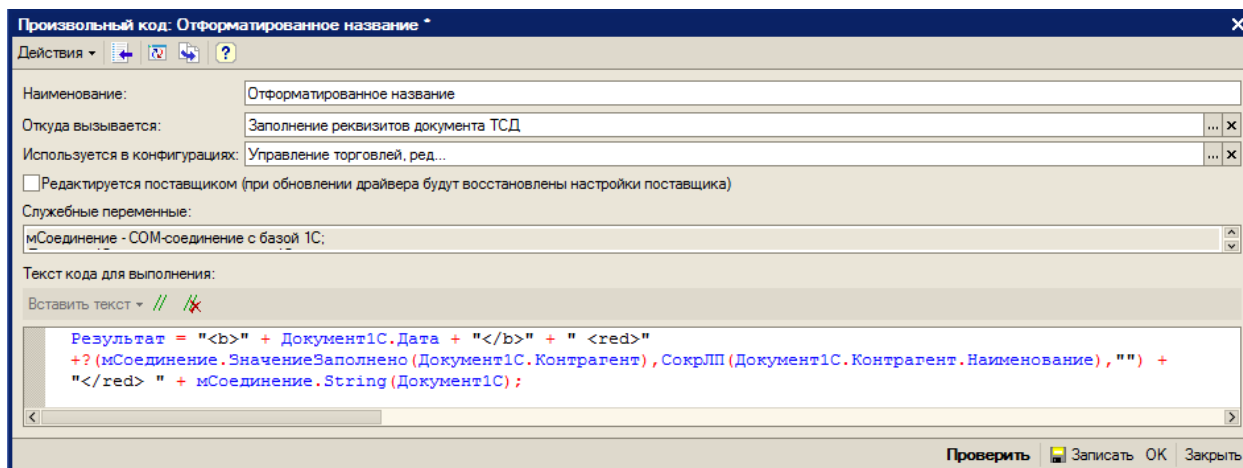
Произвольный код: Отформатированное название *

Действия ▾

Наименование: Отформатированное название

Откуда вызывается: Заполнение реквизитов документа ТСД

Используется в конфигурациях: Управление торговлей, ред...

Редактируется поставщиком (при обновлении драйвера будут восстановлены настройки поставщика)

Служебные переменные:

мСоединение - COM-соединение с базой 1С;

Текст кода для выполнения:

Вставить текст ▾

Результат = "<b>" + Документ1С.Дата + "</b>" + " <red>"
+?(мСоединение.ЗначениеЗаполнено(Документ1С.Контрагент),СокрЛП(Документ1С.Контрагент.Наименование),"") +
"</red> " + мСоединение.String(Документ1С);

Проверить Записать OK Закрыть